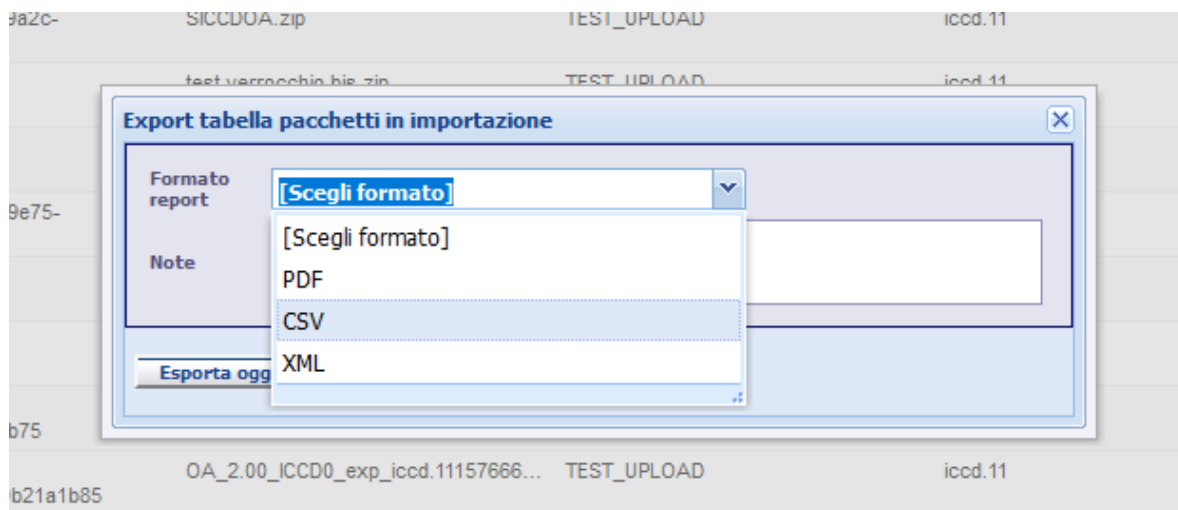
9a2c- SICCDOA.zip TEST_UPLOAD iccd.11

test verrocchio bis.zip TEST_UPLOAD iccd.11

Export tabella pacchetti in importazione

Formato report [Scegli formato]

[Scegli formato]
PDF
CSV
XML

9e75-

Note

Esporta ogg

b75

OA_2.00_ICCD0_exp_iccd.11157666... TEST_UPLOAD iccd.11

b21a1b85